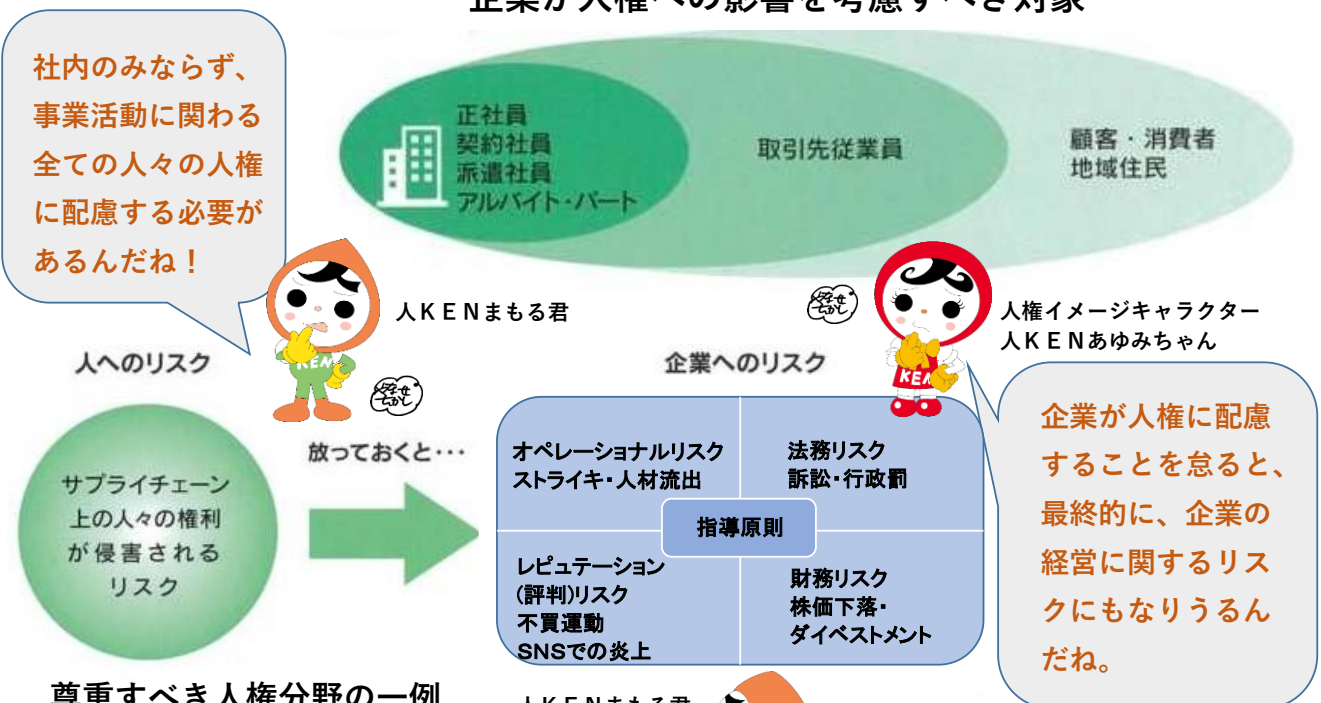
企業が人権への影響を考慮すべき対象

社内のみならず、事業活動に関わる全ての人々の人権に配慮する必要があるんだね！

正社員
契約社員
派遣社員
アルバイト・パート

取引先従業員

顧客・消費者
地域住民

人ＫＥＮまもる君

人権イメージキャラクター
人ＫＥＮあゆみちゃん

人へのリスク

企業へのリスク

サプライチェーン上の人々の権利が侵害されるリスク

放っておくと・・・

オペレーショナルリスク
ストライキ・人材流出

法務リスク
訴訟・行政罰

指導原則

レピュテーション(評判)リスク
不買運動
SNSでの炎上

財務リスク
株価下落・
ダイベストメント

企業が人権に配慮することを怠ると、最終的に、企業の経営に関するリスクにもなりうるんだね。

尊重すべき人権分野の一例

人ＫＥＮまもる君